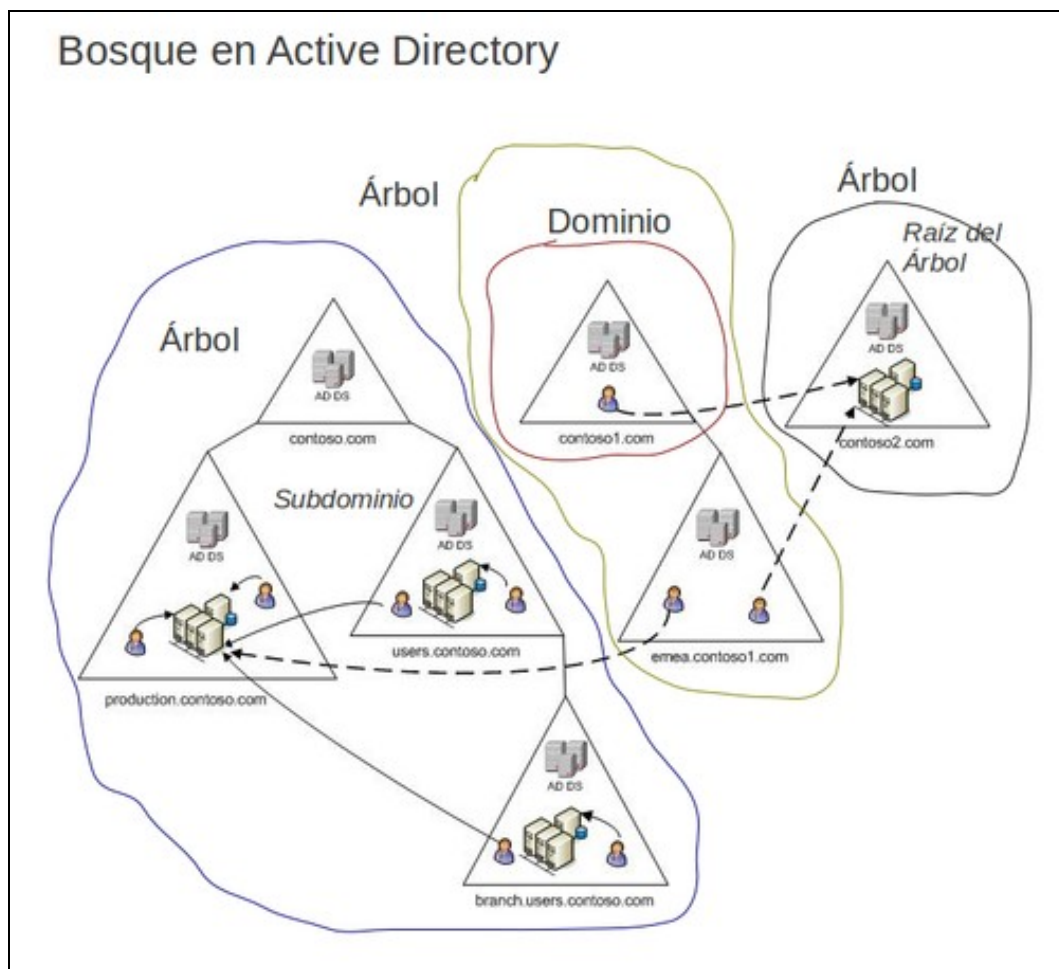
Bosque en Active Directory

Árbol

Dominio

Árbol

Raíz del Árbol

Árbol

AD DS

contoso.com

AD DS

contoso1.com

AD DS

contoso2.com

Subdominio

AD DS

AD DS

AD DS

users.contoso.com

emea.contoso1.com

production.contoso.com

AD DS

branch.users.contoso.com